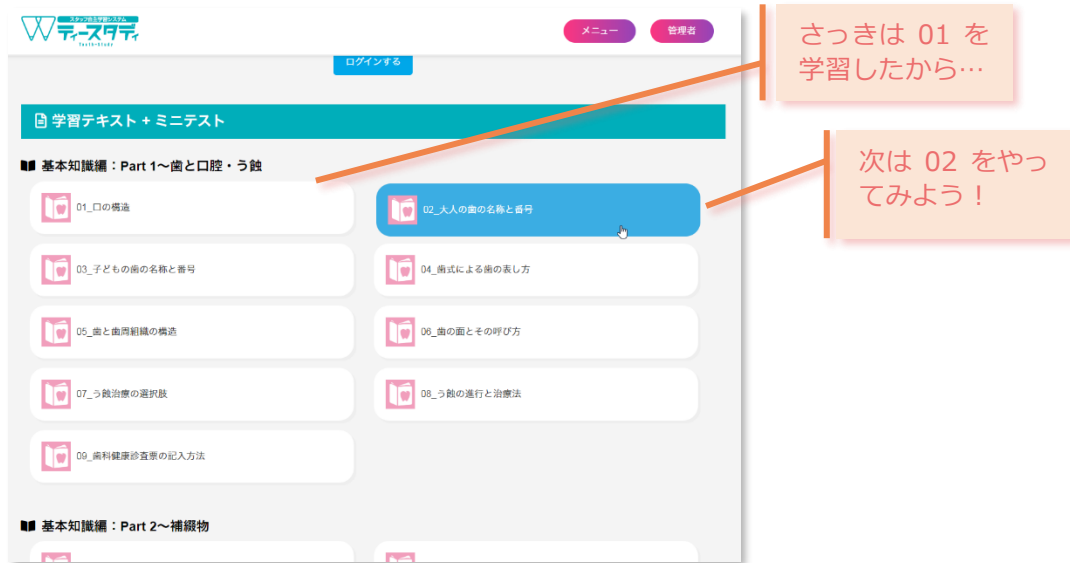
スタッフ向け学習システム
ティースタディ
Teeth-Study

メニュー
管理者

ログインする

さっきは 01 を学習したから…

学習テキスト + ミニテスト

次は 02 をやってみよう！

基本知識編：Part 1〜歯と口腔・う蝕

01_口の構造

02_大人の歯の名称と番号

03_子どもの歯の名称と番号

04_歯式による歯の表し方

05_歯と歯周組織の構造

06_歯の面とその呼び方

07_う蝕治療の選択肢

08_う蝕の進行と治療法

09_歯科健康診査票の記入方法

基本知識編：Part 2〜補綴物